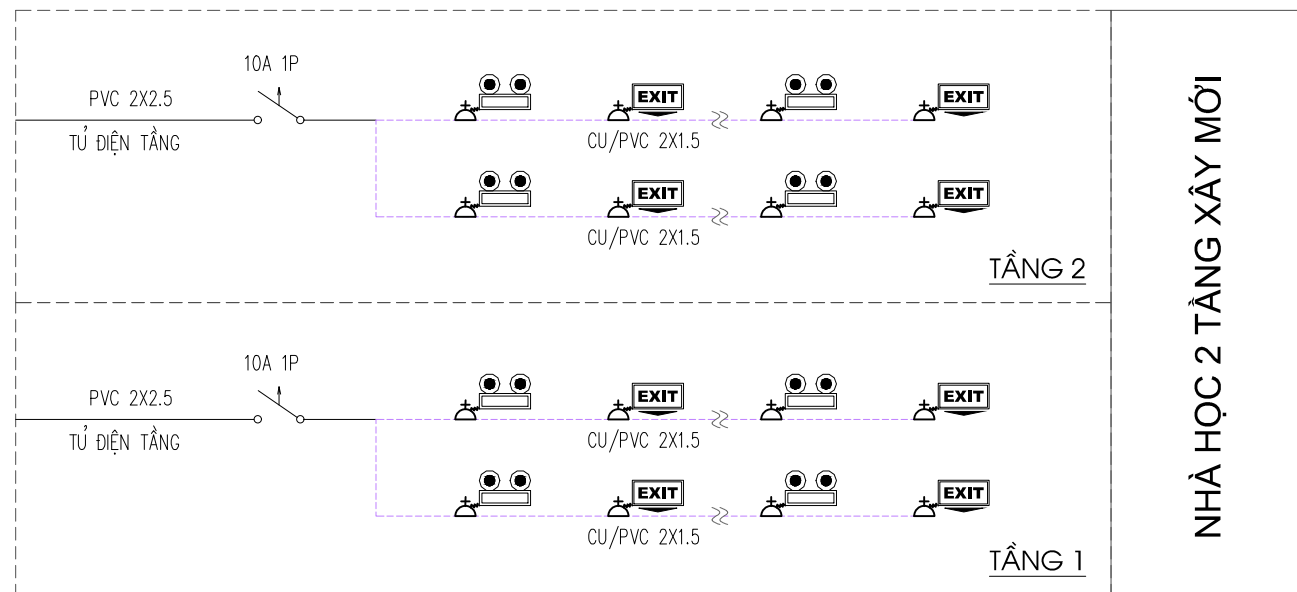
10A 1P

PVC 2X2.5

TỦ ĐIỆN TẦNG

EXIT

EXIT

CU/PVC 2X1.5

EXIT

EXIT

CU/PVC 2X1.5

TẦNG 2

10A 1P

PVC 2X2.5

TỦ ĐIỆN TẦNG

EXIT

EXIT

CU/PVC 2X1.5

EXIT

EXIT

CU/PVC 2X1.5

TẦNG 1

NHÀ HỌC 2 TẦNG XÂY MỚI